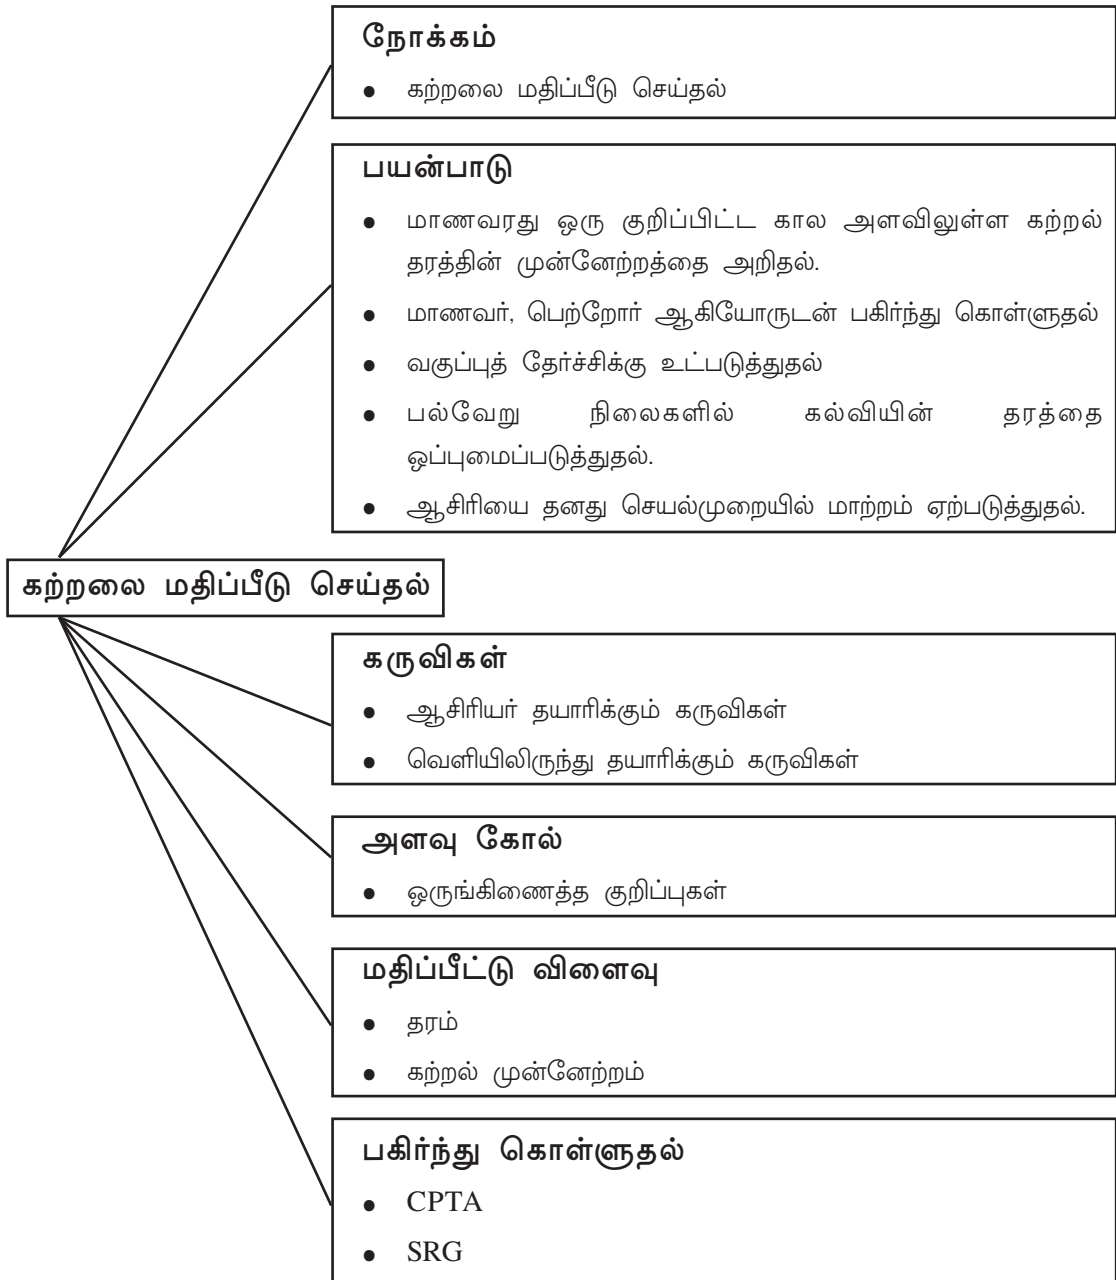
நோக்கம்

- கற்றலை மதிப்பீடு செய்தல்

பயன்பாடு

- மாணவரது ஒரு குறிப்பிட்ட கால அளவிலுள்ள கற்றல் தரத்தின் முன்னேற்றத்தை அறிதல்.
- மாணவர், பெற்றோர் ஆகியோருடன் பகிர்ந்து கொள்ளுதல்
- வகுப்புத் தேர்ச்சிக்கு உட்படுத்துதல்
- பல்வேறு நிலைகளில் கல்வியின் தரத்தை ஒப்புமைப்படுத்துதல்.
- ஆசிரியை தனது செயல்முறையில் மாற்றம் ஏற்படுத்துதல்.

கற்றலை மதிப்பீடு செய்தல்

கருவிகள்

- ஆசிரியர் தயாரிக்கும் கருவிகள்
- வெளியிலிருந்து தயாரிக்கும் கருவிகள்

அளவு கோல்

- ஒருங்கிணைத்த குறிப்புகள்

மதிப்பீட்டு விளைவு

- தரம்
- கற்றல் முன்னேற்றம்

பகிர்ந்து கொள்ளுதல்

- CPTA
- SRG